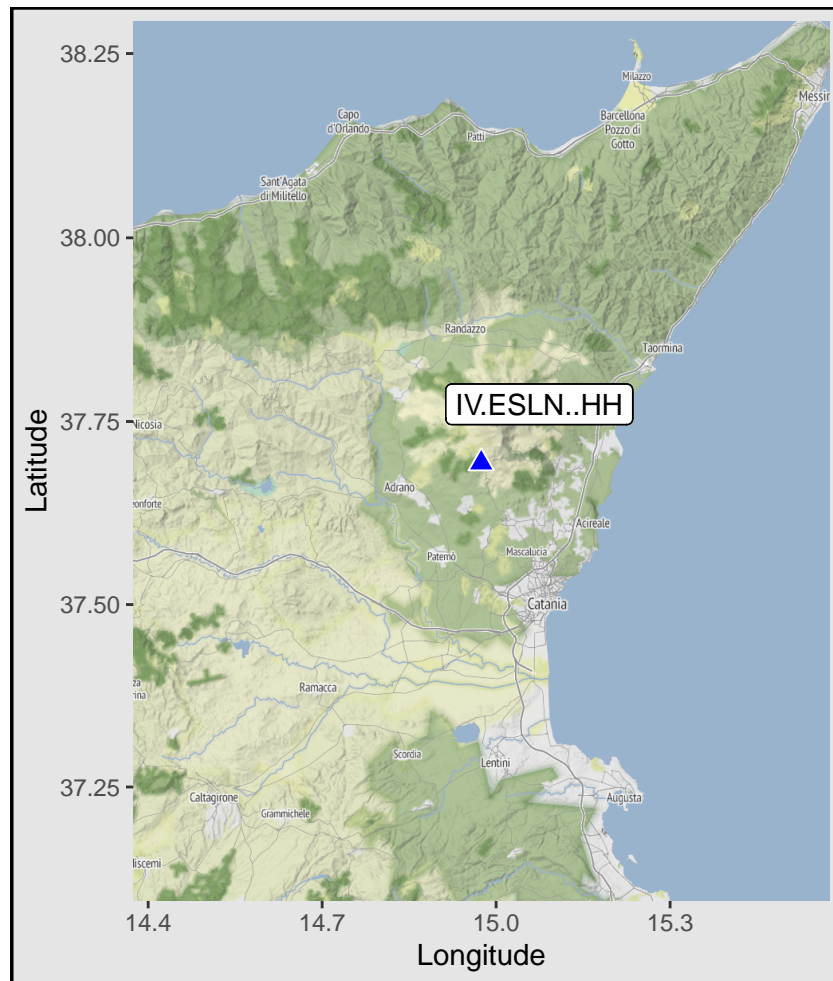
38.25
38.00
37.75
37.50
37.25
Latitude

Milazzo
Messin
Capo d'Orlando
Patti
Barcellona Pozzo di Gotto
Sant'Agata di Militello
Randazzo
Taormina
IV.ESLN..HH
icosia
Adrano
onforte
Acireale
Paternò
Mascalucia
Catania
Ramacca
Scordia
Lentini
Caltagirone
Grammichele
Augusta
liscemi

14.4
14.7
15.0
15.3
Longitude